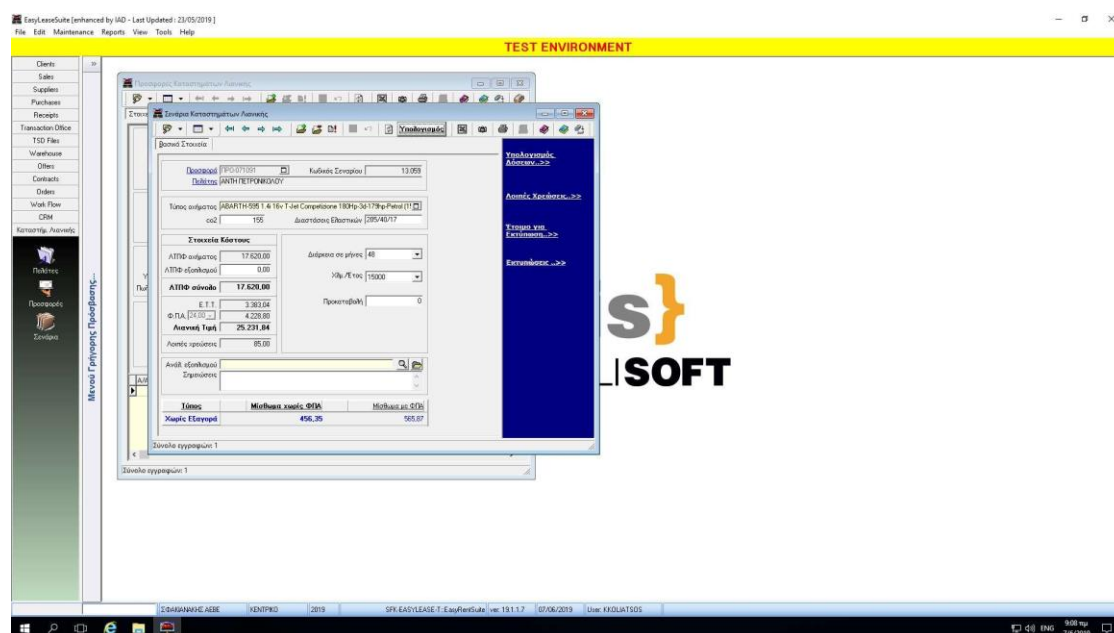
EasyLeaseSuite [enhanced by IAD - Last Updated : 23/05/2019 ]
File Edit Maintenance Reports View Tools Help

TEST ENVIRONMENT

Clients
Sales
Suppliers
Purchases
Receipts
Transaction Office
TSD Files
Warehouse
Offers
Contracts
Orders
Work Flow
CRM
Καταστήμ. Λιανικής

Πελάτες
Προσφορές
Σενάρια

Μενού Γρήγορης Πρόσβασης

Προσφορές Καταστημάτων Λιανικής

Σενάρια Καταστημάτων Λιανικής

Υπολογισμός

Βασικά Στοιχεία

Προσφορά ΠΡΟ-071091
Κωδικός Σεναρίου 13.059
Πελάτης ΑΝΤΗ ΠΕΤΡΟΝΙΚΟΛΟΥ

Τύπος οχήματος ABARTH-595 1.4i 16v T-Jet Competizione 180Hp-3d-179hp-Petrol
co2 155
Διαστάσεις Ελαστικών 205/40/17

Στοιχεία Κόστους
ΛΤΠΦ οχήματος 17.620,00
ΛΤΠΦ εξοπλισμού 0,00
ΛΤΠΦ σύνολο 17.620,00
Ε.Τ.Τ. 3.383,04
Φ.Π.Α. 24,00 4.228,80
Λιανική Τιμή 25.231,84
Λοιπές χρεώσεις 85,00

Διάρκεια σε μήνες 48
Χλμ./Έτος 15000
Προκαταβολή 0

Αναλ. εξοπλισμού
Σημειώσεις

| Τύπος | Μίσθωμα χωρίς ΦΠΑ | Μίσθωμα με ΦΠΑ |
|---|---|---|
| Χωρίς Εξαγορά | 456,35 | 565,87 |

Σύνολο εγγραφών: 1

Σύνολο εγγραφών: 1

Υπολογισμός Δόσεων...>>
Λοιπές Χρεώσεις...>>
Έτοιμο για Εκτύπωση...>>
Εκτυπώσεις ...>>

S}
SOFT

ΣΦΑΚΙΑΝΑΚΗΣ ΑΕΒΕ | ΚΕΝΤΡΙΚΟ | 2019 | SFK-EASYLEASE-T - EasyRentSuite | ver. 19.1.1.7 | 07/06/2019 | User: KKOLIATSOS

ENG 9:08 πμ